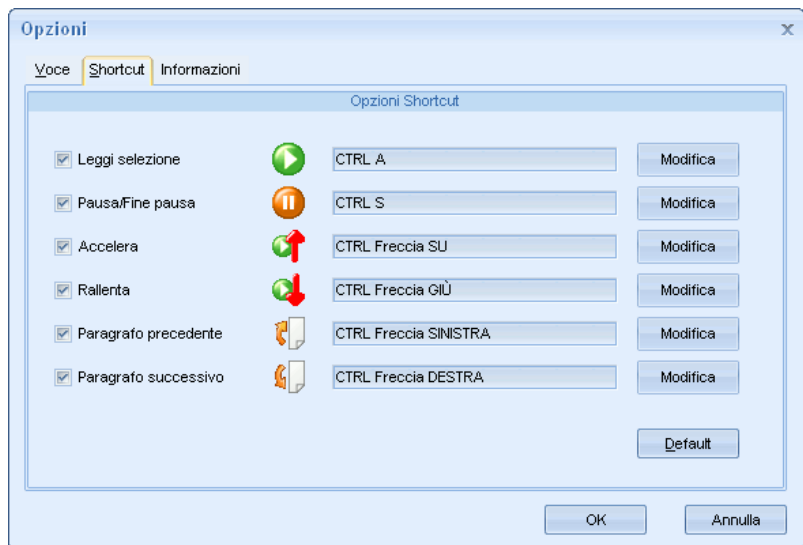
Opzioni
x
Voce Shortcut Informazioni
Opzioni Shortcut
Leggi selezione CTRL A Modifica
Pausa/Fine pausa CTRL S Modifica
Accelera CTRL Freccia SU Modifica
Rallenta CTRL Freccia GIÙ Modifica
Paragrafo precedente CTRL Freccia SINISTRA Modifica
Paragrafo successivo CTRL Freccia DESTRA Modifica
Default
OK Annulla